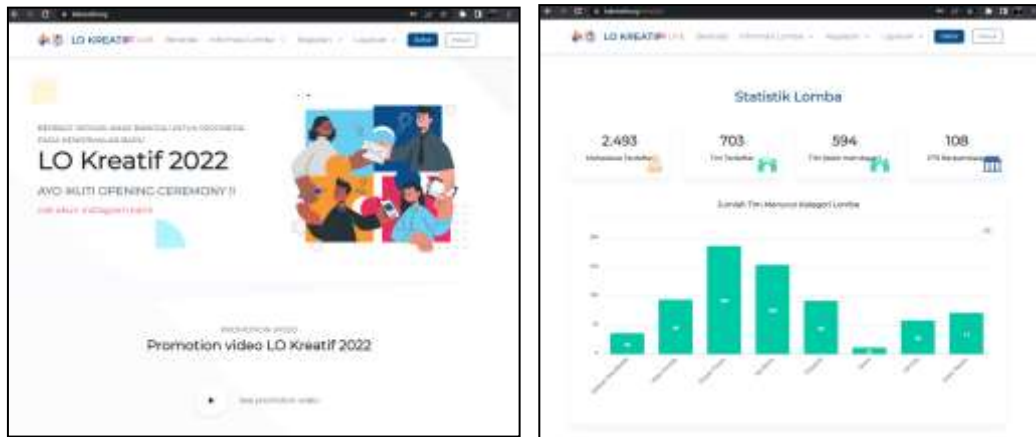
LO KREATIF

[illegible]

LO Kreatif 2022

AYO IKUTI OPENING CEREMONY !!

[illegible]

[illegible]

Promotion video LO Kreatif 2022

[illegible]

LO KREATIF

Statistik Lomba

2.493
Mahasiswa Terdaftar

703
Tim Terdaftar

594
Tim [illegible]

108
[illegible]

Jumlah Tim Menurut Kategori Lomba